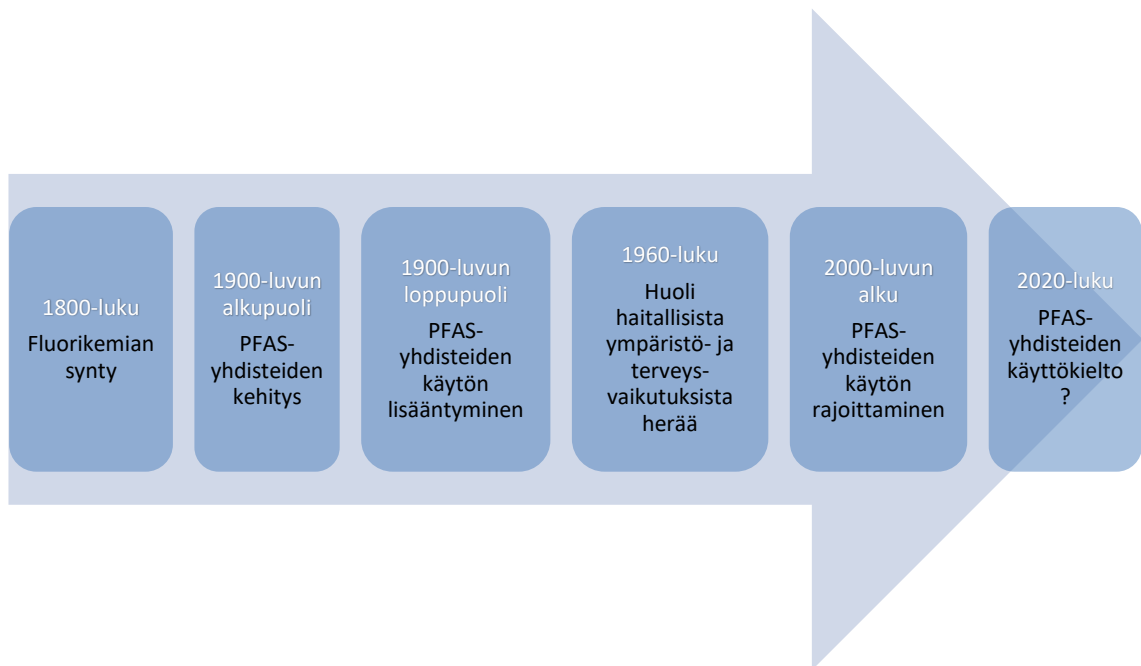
1800-luku

Fluorikemian synty

1900-luvun alkupuoli

PFAS-yhdisteiden kehitys

1900-luvun loppupuoli

PFAS-yhdisteiden käytön lisääntyminen

1960-luku

Huoli haitallisista ympäristö- ja terveys-vaikutuksista herää

2000-luvun alku

PFAS-yhdisteiden käytön rajoittaminen

2020-luku

PFAS-yhdisteiden käyttökielto ?